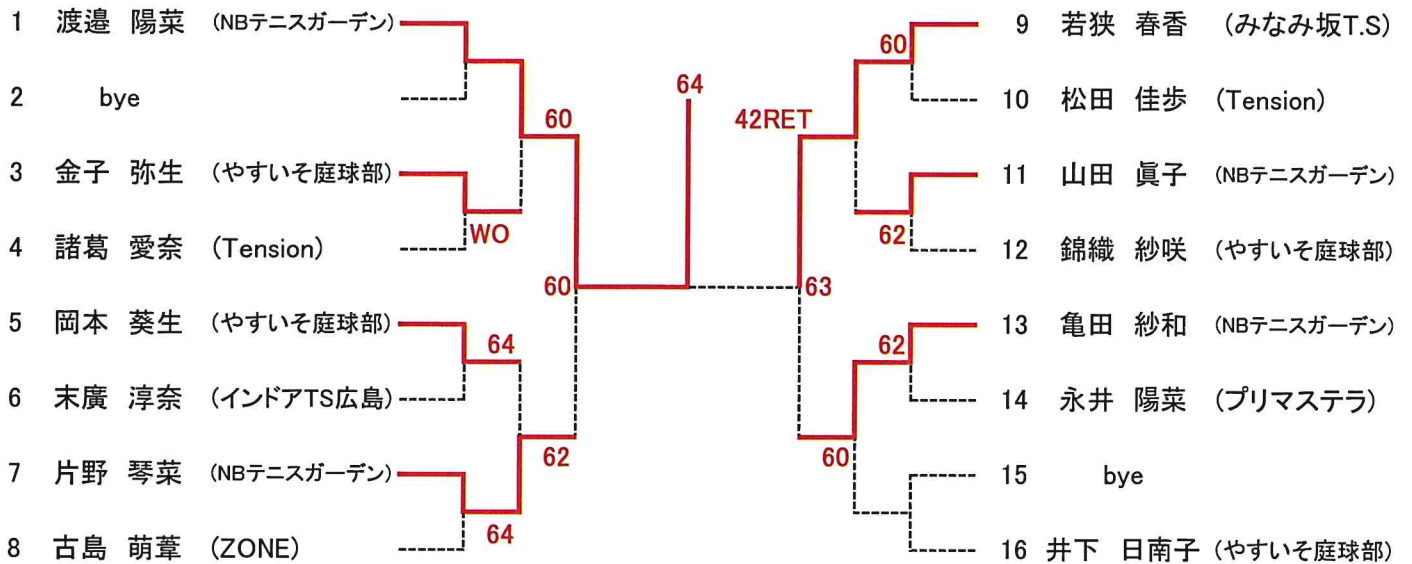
1 渡邉 陽菜 (NBテニスガーデン)
2 bye
3 金子 弥生 (やすいそ庭球部)
4 諸葛 愛奈 (Tension)
5 岡本 葵生 (やすいそ庭球部)
6 末廣 淳奈 (インドアTS広島)
7 片野 琴菜 (NBテニスガーデン)
8 古島 萌葦 (ZONE)

WO
60
64
64
62
60
64

9 若狭 春香 (みなみ坂T.S)
10 松田 佳歩 (Tension)
11 山田 眞子 (NBテニスガーデン)
12 錦織 紗咲 (やすいそ庭球部)
13 亀田 紗和 (NBテニスガーデン)
14 永井 陽菜 (プリマステラ)
15 bye
16 井下 日南子 (やすいそ庭球部)

60
42RET
62
63
62
60